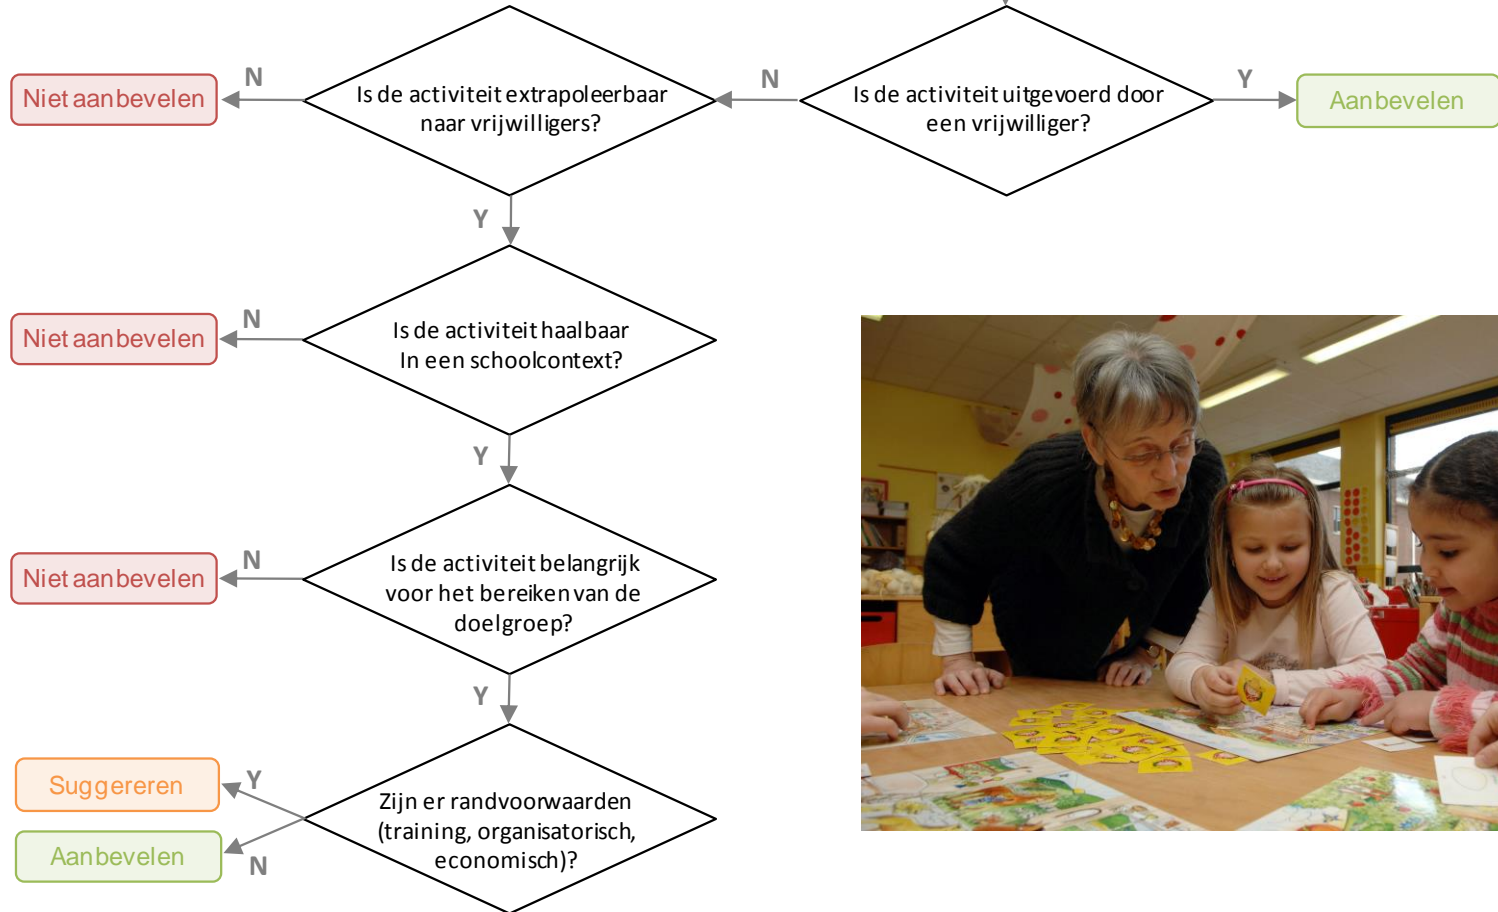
Is de activiteit uitgevoerd door een vrijwilliger?

Y

Aanbevelen

N

Is de activiteit extrapoleerbaar naar vrijwilligers?

N

Niet aanbevelen

Y

Is de activiteit haalbaar In een schoolcontext?

N

Niet aanbevelen

Y

Is de activiteit belangrijk voor het bereiken van de doelgroep?

N

Niet aanbevelen

Y

Zijn er randvoorwaarden (training, organisatorisch, economisch)?

Y

Suggereren

N

Aanbevelen